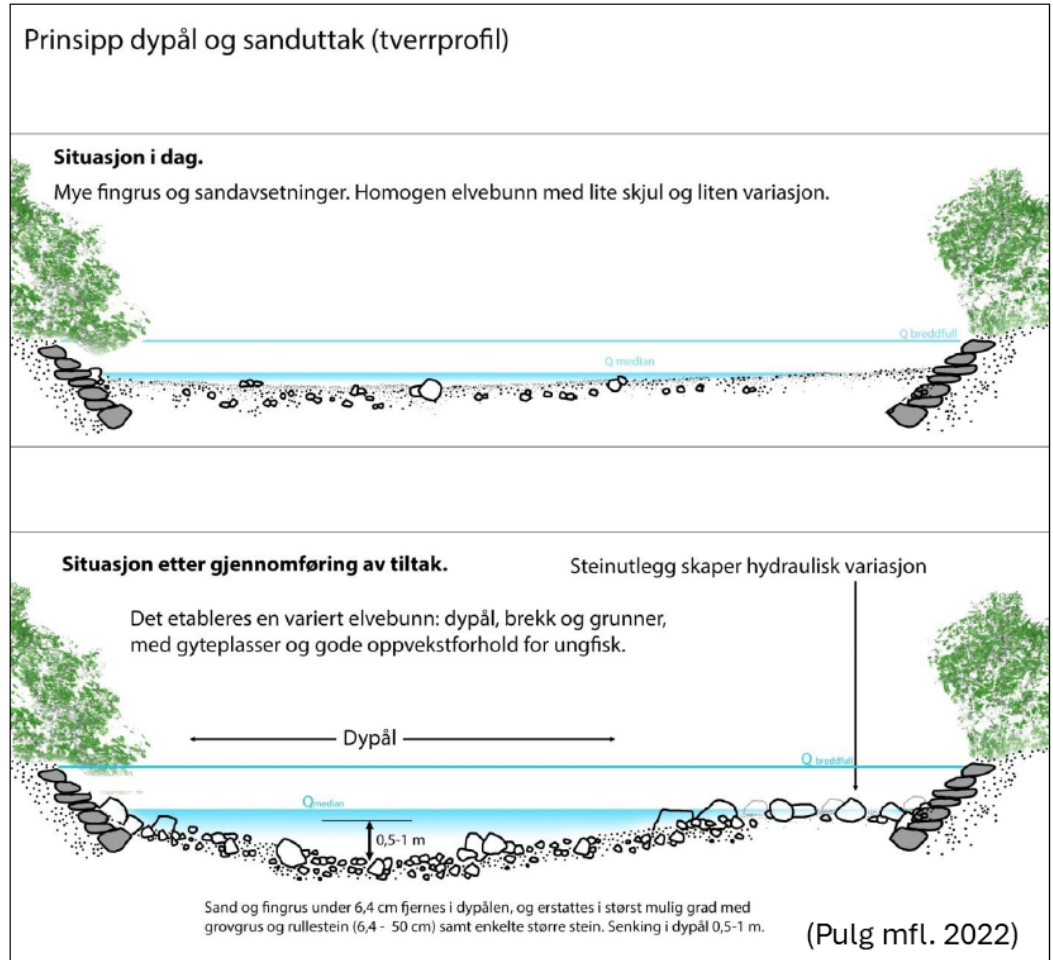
Prinsipp dypål og sanduttak (tverrprofil)

Situasjon i dag.

Mye fingrus og sandavsetninger. Homogen elvebunn med lite skjul og liten variasjon.

Q breddfull

Q median

Situasjon etter gjennomføring av tiltak.

Steinutlegg skaper hydraulisk variasjon

Det etableres en variert elvebunn: dypål, brekk og grunner, med gyteplasser og gode oppvekstforhold for ungfisk.

Dypål

Q breddfull

Q median

0,5-1 m

Sand og fingrus under 6,4 cm fjernes i dypålen, og erstattes i størst mulig grad med grovgrus og rullestein (6,4 - 50 cm) samt enkelte større stein. Senking i dypål 0,5-1 m.

(Pulg mfl. 2022)